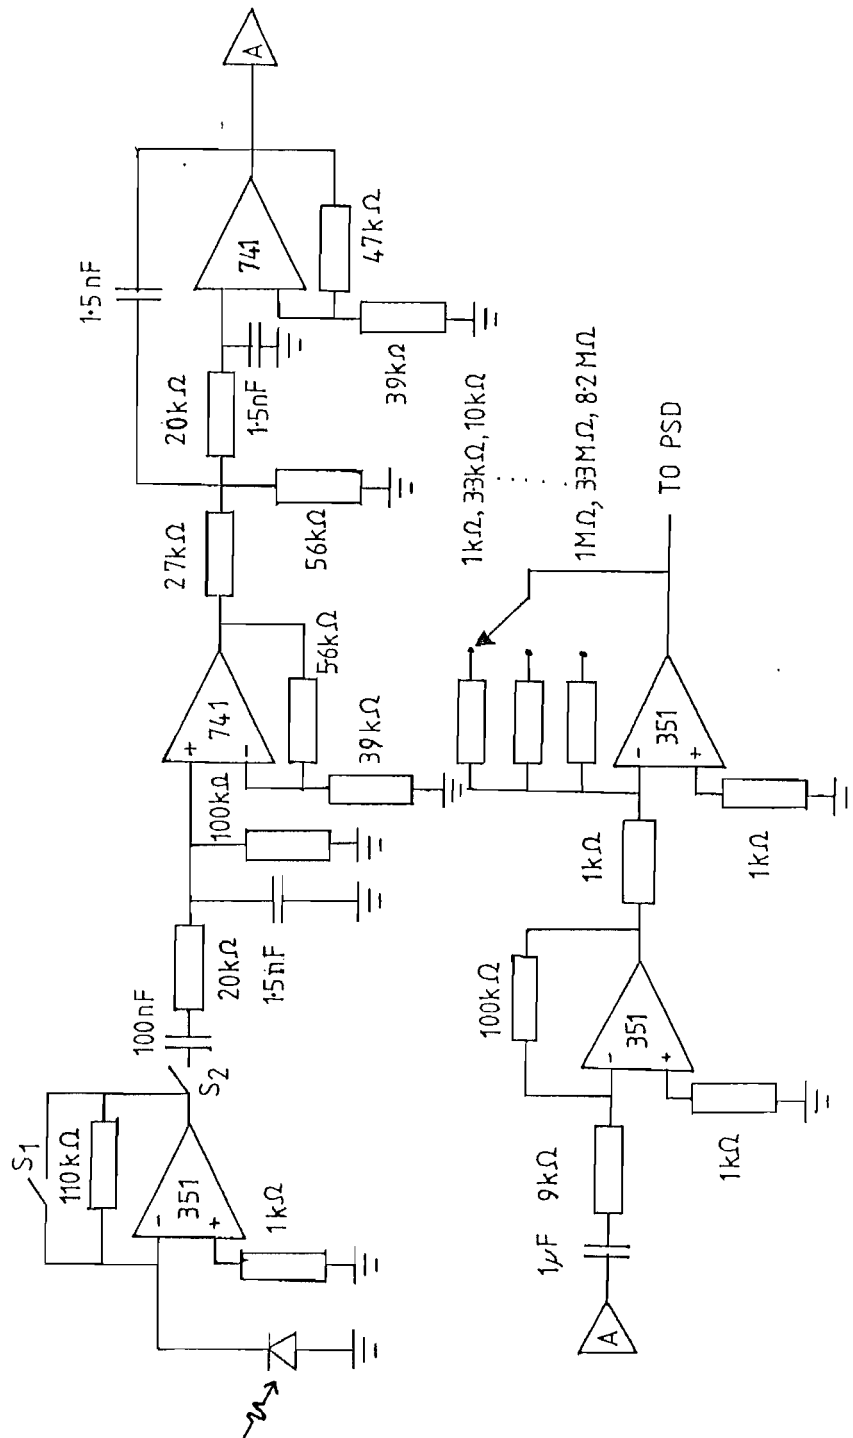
A
1·5 nF
47kΩ
741
39kΩ
1·5nF
20kΩ
1kΩ, 33kΩ, 10kΩ
. . . .
1MΩ, 33MΩ, 8·2 MΩ
TO PSD
27kΩ
56kΩ
56kΩ
741
+
-
39kΩ
100kΩ
351
-
+
1kΩ
1kΩ
1kΩ
20kΩ
1·5nF
100nF
$S_2$
100kΩ
351
-
+
S1
110kΩ
351
-
+
1kΩ
1kΩ
1μF
9kΩ
A